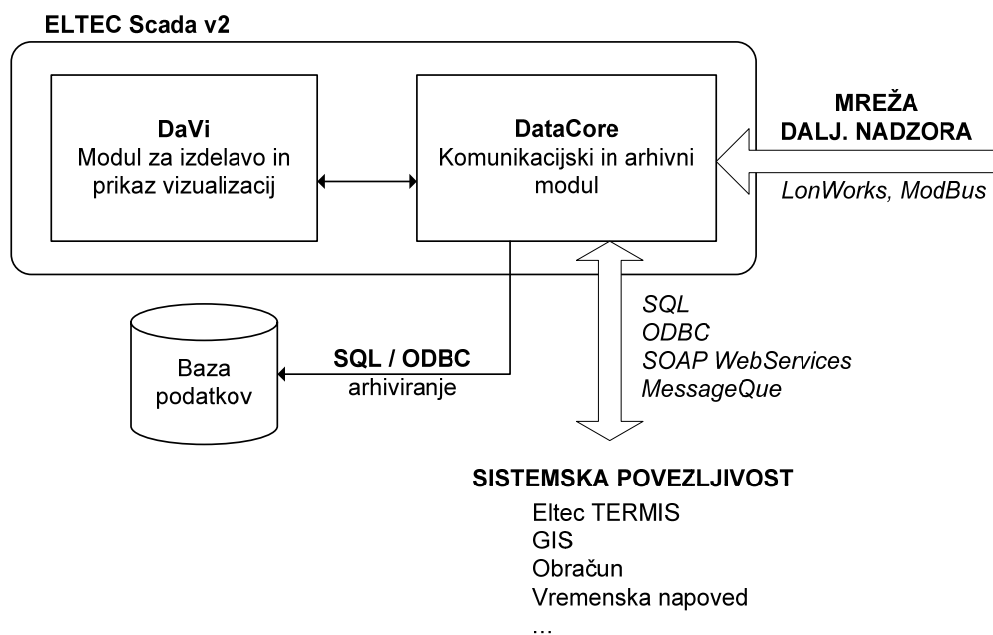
ELTEC Scada v2

DaVi
Modul za izdelavo in prikaz vizualizacij

DataCore
Komunikacijski in arhivni modul

MREŽA
DALJ. NADZORA

LonWorks, ModBus

SQL
ODBC
SOAP WebServices
MessageQue

Baza podatkov

SQL / ODBC
arhiviranje

SISTEMSKA POVEZLJIVOST
Eltec TERMIS
GIS
Obračun
Vremenska napoved
...